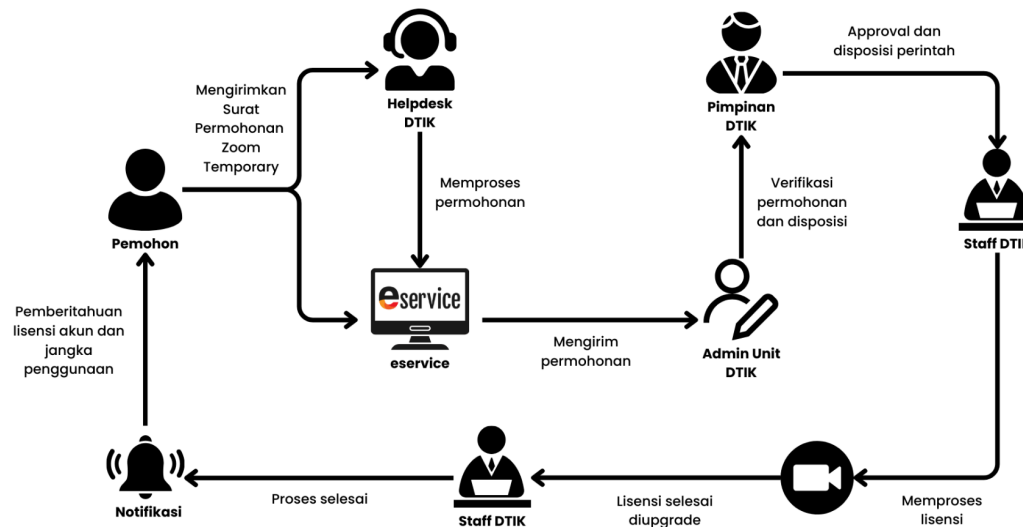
Mengirimkan Surat Permohonan Zoom Temporary

Helpdesk DTIK

Memproses permohonan

Pemohon

eservice

eservice

Mengirim permohonan

Admin Unit DTIK

Verifikasi permohonan dan disposisi

Pimpinan DTIK

Approval dan disposisi perintah

Staff DTI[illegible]

Memproses lisensi

Lisensi selesai diupgrade

Staff DTIK

Proses selesai

Notifikasi

Pemberitahuan lisensi akun dan jangka penggunaan